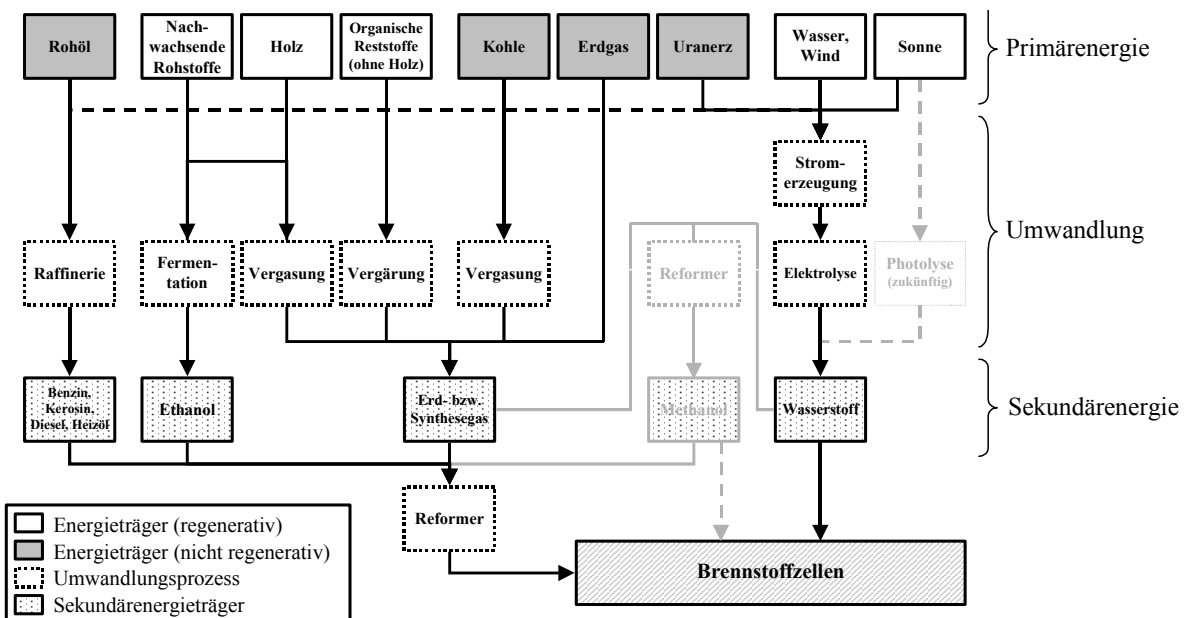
Rohöl

Nachwachsende Rohstoffe

Holz

Organische Reststoffe (ohne Holz)

Kohle

Erdgas

Uranerz

Wasser, Wind

Sonne

Primärenergie

Stromerzeugung

Umwandlung

Raffinerie

Fermentation

Vergasung

Vergärung

Vergasung

Reformer

Elektrolyse

Photolyse (zukünftig)

Benzin, Kerosin, Diesel, Heizöl

Ethanol

Erd- bzw. Synthesegas

Methanol

Wasserstoff

Sekundärenergie

Reformer

Brennstoffzellen

Energieträger (regenerativ)
Energieträger (nicht regenerativ)
Umwandlungsprozess
Sekundärenergieträger